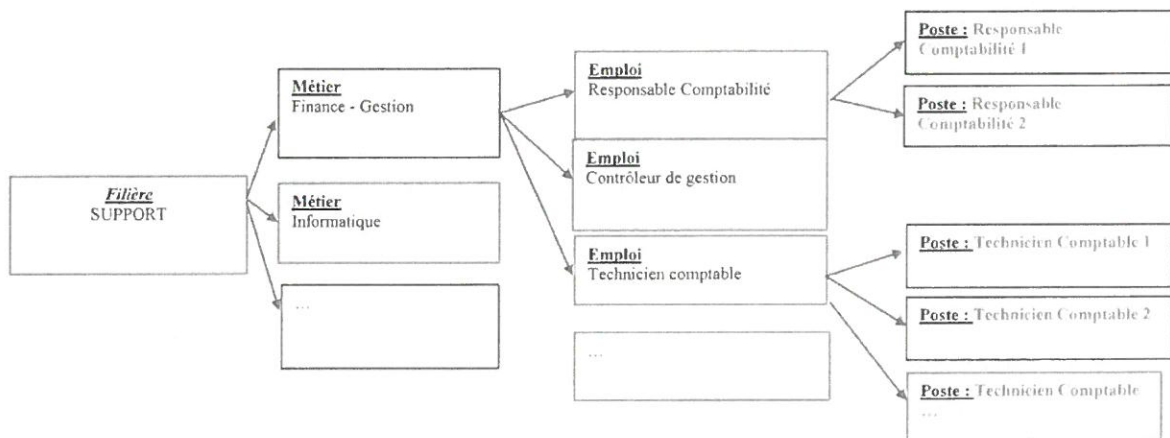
Filière
SUPPORT

Métier
Finance - Gestion

Métier
Informatique

…

Emploi
Responsable Comptabilité

Emploi
Contrôleur de gestion

Emploi
Technicien comptable

…

Poste : Responsable Comptabilité 1

Poste : Responsable Comptabilité 2

Poste : Technicien Comptable 1

Poste : Technicien Comptable 2

Poste : Technicien Comptable …